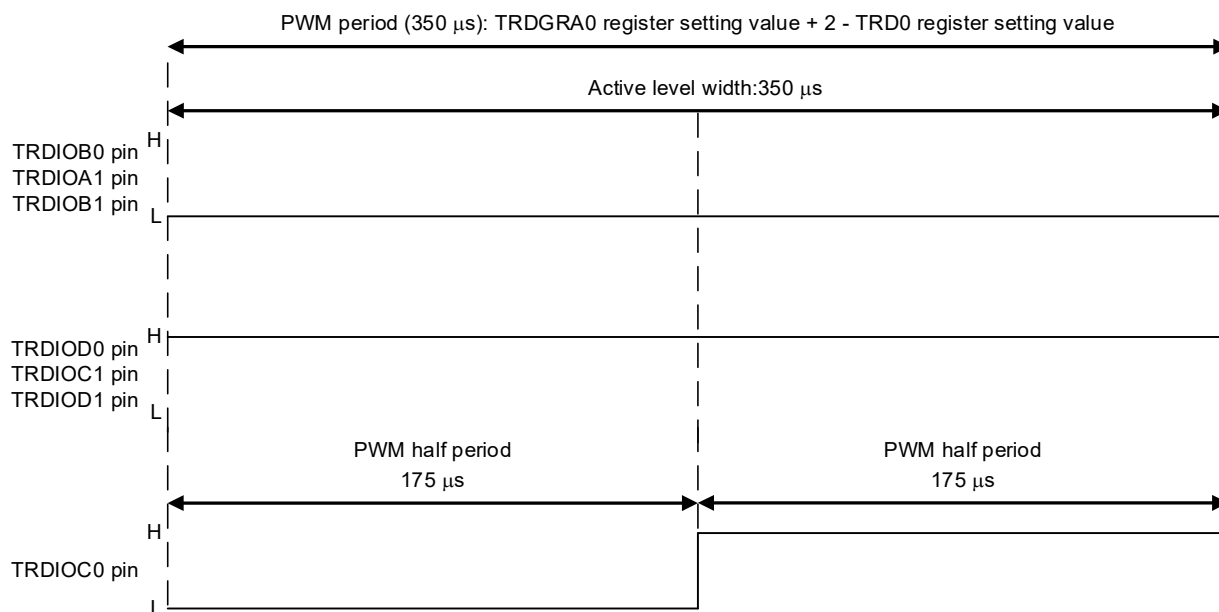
PWM period (350 μs): TRDGRA0 register setting value + 2 - TRD0 register setting value

Active level width:350 μs

H
TRDIOB0 pin
TRDIOA1 pin
TRDIOB1 pin
L

H
TRDIOD0 pin
TRDIOC1 pin
TRDIOD1 pin
L

PWM half period
175 μs

PWM half period
175 μs

H
TRDIOC0 pin
L